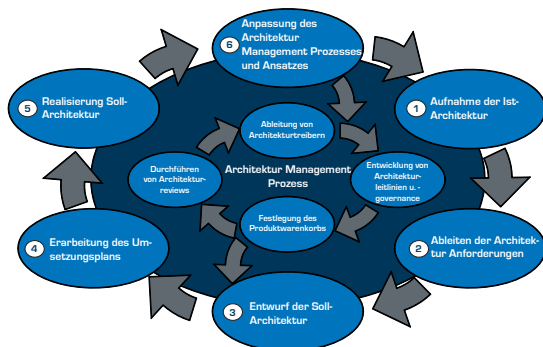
6 Anpassung des Architektur Management Prozesses und Ansatzes

1 Aufnahme der Ist-Architektur

2 Ableiten der Architektur Anforderungen

3 Entwurf der Soll-Architektur

4 Erarbeitung des Umsetzungsplans

5 Realisierung Soll-Architektur

Architektur Management Prozess

Ableitung von Architekturtreibern

Entwicklung von Architekturleitlinien u. -governance

Festlegung des Produktwarenkorbs

Durchführen von Architekturreviews